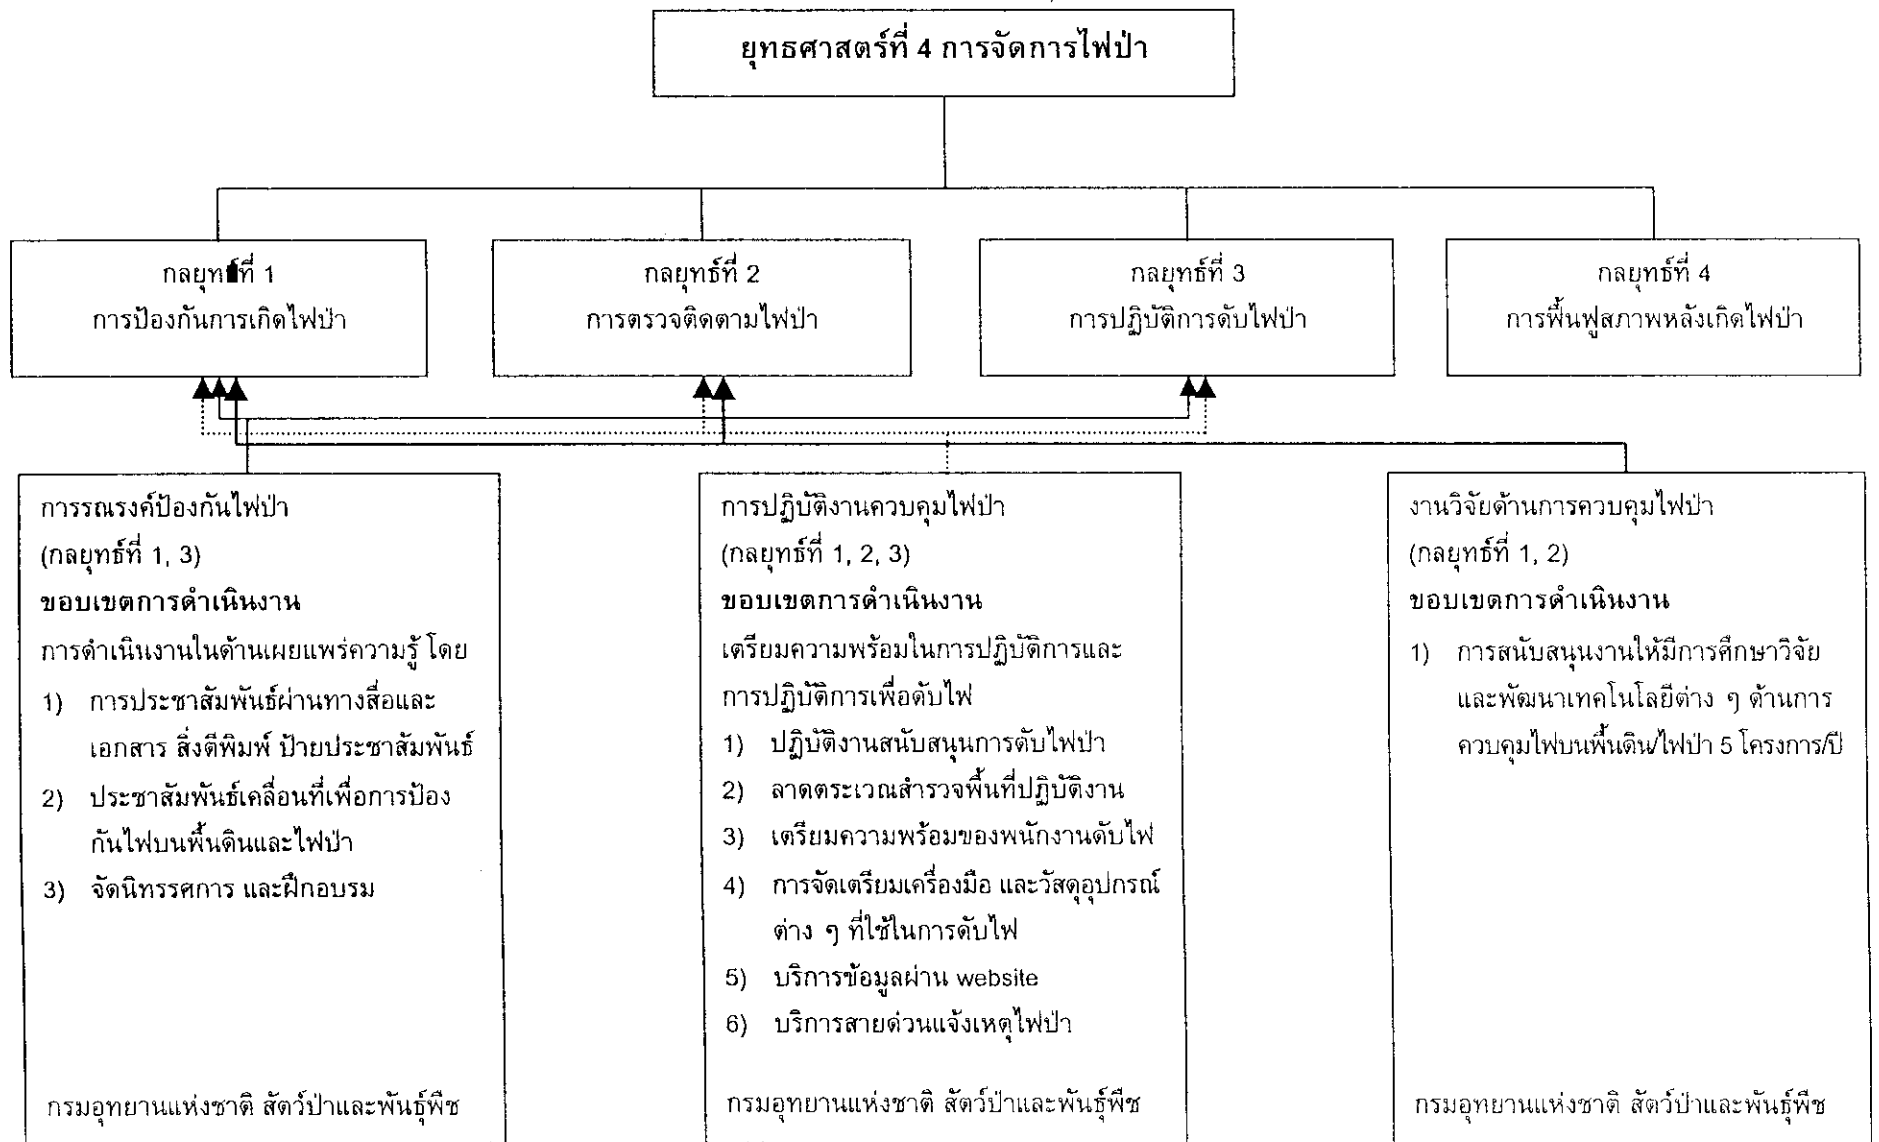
ยุทธศาสตร์ที่ 4 การจัดการไฟป่า

กลยุทธ์ที่ 1
การป้องกันการเกิดไฟป่า

กลยุทธ์ที่ 2
การตรวจติดตามไฟป่า

กลยุทธ์ที่ 3
การปฏิบัติการดับไฟป่า

กลยุทธ์ที่ 4
การฟื้นฟูสภาพหลังเกิดไฟป่า

การรณรงค์ป้องกันไฟป่า
(กลยุทธ์ที่ 1, 3)
ขอบเขตการดำเนินงาน
การดำเนินงานในด้านเผยแพร่ความรู้ โดย
1) การประชาสัมพันธ์ผ่านทางสื่อและเอกสาร สิ่งตีพิมพ์ ป้ายประชาสัมพันธ์
2) ประชาสัมพันธ์เคลื่อนที่เพื่อการป้องกันไฟบนพื้นดินและไฟป่า
3) จัดนิทรรศการ และฝึกอบรม

กรมอุทยานแห่งชาติ สัตว์ป่าและพันธุ์พืช

การปฏิบัติงานควบคุมไฟป่า
(กลยุทธ์ที่ 1, 2, 3)
ขอบเขตการดำเนินงาน
เตรียมความพร้อมในการปฏิบัติการและการปฏิบัติการเพื่อดับไฟ
1) ปฏิบัติงานสนับสนุนการดับไฟป่า
2) ลาดตระเวณสำรวจพื้นที่ปฏิบัติงาน
3) เตรียมความพร้อมของพนักงานดับไฟ
4) การจัดเตรียมเครื่องมือ และวัสดุอุปกรณ์ต่าง ๆ ที่ใช้ในการดับไฟ
5) บริการข้อมูลผ่าน website
6) บริการสายด่วนแจ้งเหตุไฟป่า

กรมอุทยานแห่งชาติ สัตว์ป่าและพันธุ์พืช

งานวิจัยด้านการควบคุมไฟป่า
(กลยุทธ์ที่ 1, 2)
ขอบเขตการดำเนินงาน
1) การสนับสนุนงานให้มีการศึกษาวิจัยและพัฒนาเทคโนโลยีต่าง ๆ ด้านการควบคุมไฟบนพื้นดิน/ไฟป่า 5 โครงการ/ปี

กรมอุทยานแห่งชาติ สัตว์ป่าและพันธุ์พืช